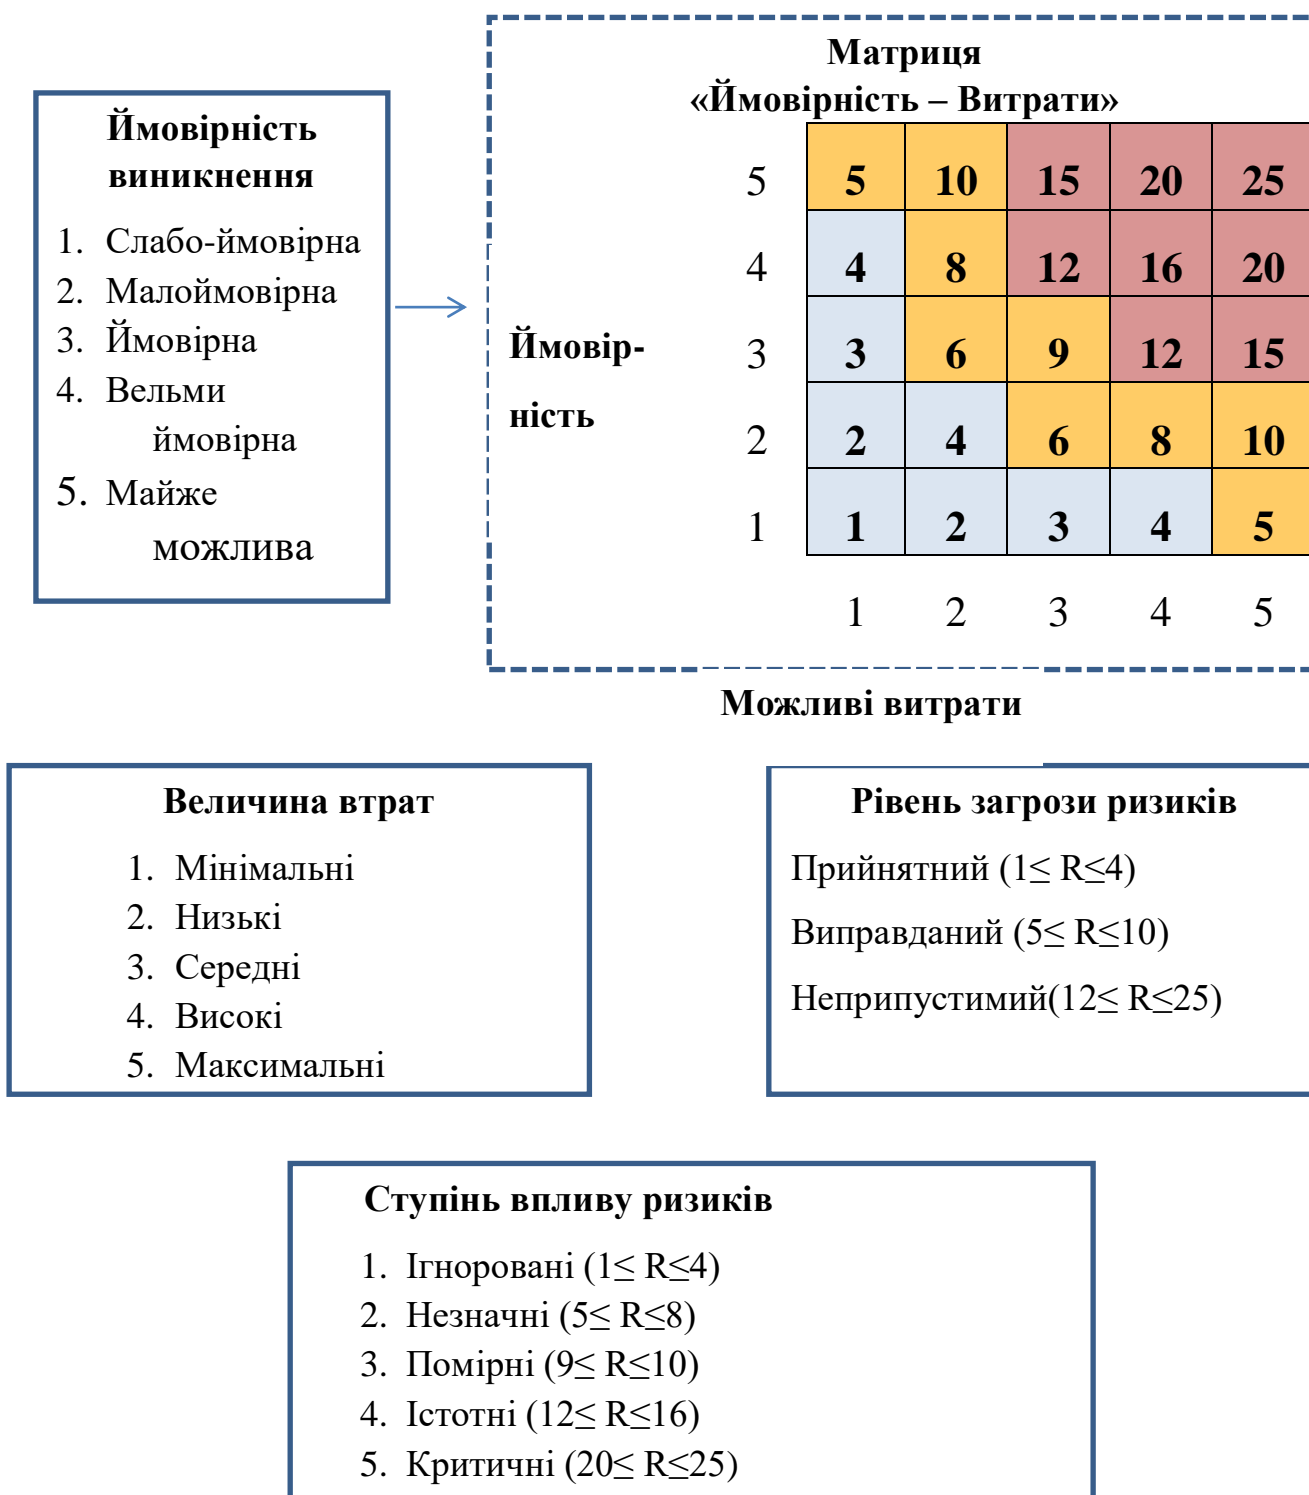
Ймовірність виникнення

1. Слабо-ймовірна
2. Малоймовірна
3. Ймовірна
4. Вельми ймовірна
5. Майже можлива

Матриця «Ймовірність – Витрати»

Ймовірність

| | | | | | |
|---|---|---|---|---|---|
| 5 | 5 | 10 | 15 | 20 | 25 |
| 4 | 4 | 8 | 12 | 16 | 20 |
| 3 | 3 | 6 | 9 | 12 | 15 |
| 2 | 2 | 4 | 6 | 8 | 10 |
| 1 | 1 | 2 | 3 | 4 | 5 |
| | 1 | 2 | 3 | 4 | 5 |

Можливі витрати

Величина втрат

1. Мінімальні
2. Низькі
3. Середні
4. Високі
5. Максимальні

Рівень загрози ризиків

Прийнятний (1≤ R≤4)

Виправданий (5≤ R≤10)

Неприпустимий(12≤ R≤25)

Ступінь впливу ризиків

1. Ігноровані (1≤ R≤4)
2. Незначні (5≤ R≤8)
3. Помірні (9≤ R≤10)
4. Істотні (12≤ R≤16)
5. Критичні (20≤ R≤25)